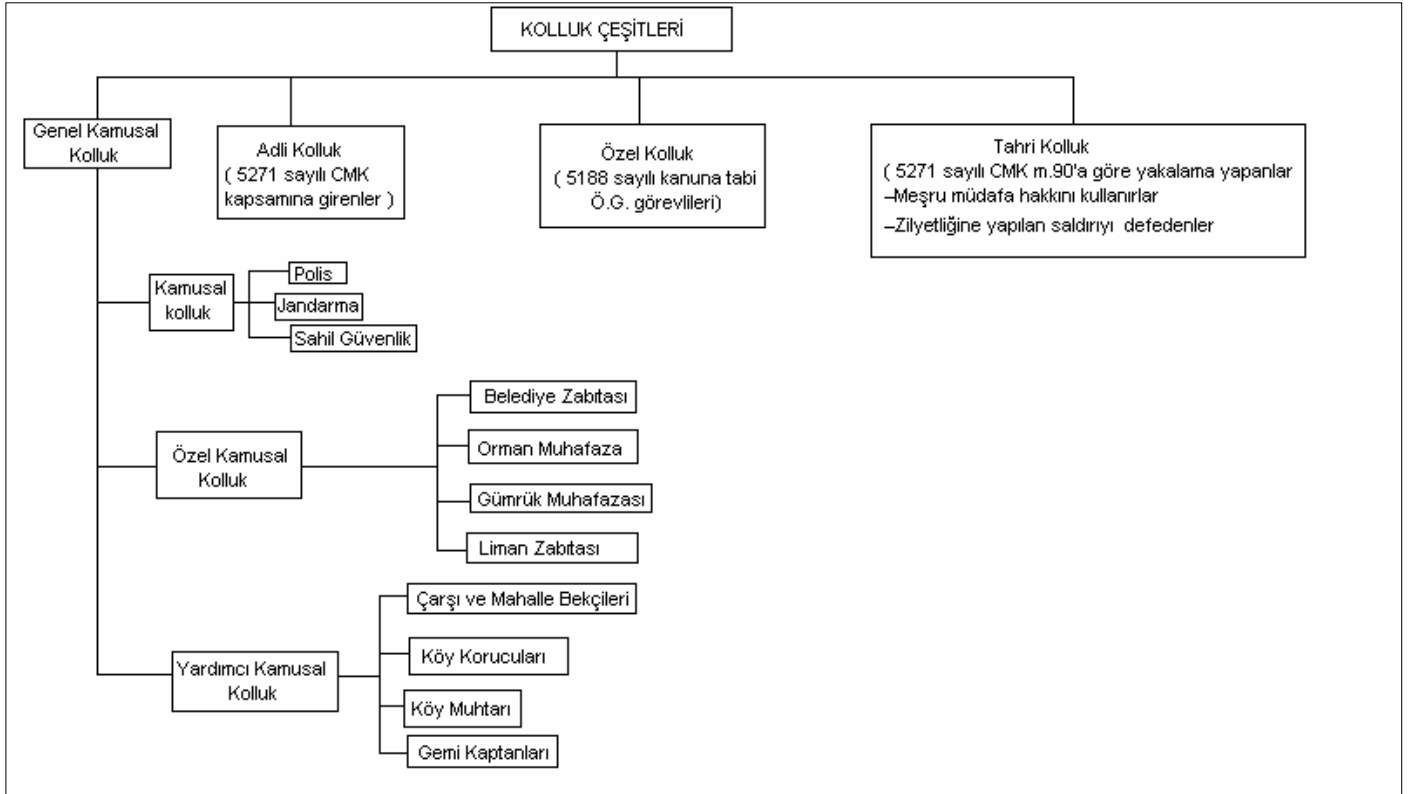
KOLLUK ÇEŞİTLERİ

Genel Kamusal Kolluk

Adli Kolluk ( 5271 sayılı CMK kapsamına girenler )

Özel Kolluk ( 5188 sayılı kanuna tabi Ö.G. görevlileri)

Tahri Kolluk ( 5271 sayılı CMK m.90'a göre yakalama yapanlar
–Meşru müdafa hakkını kullanırlar
–Zilyetliğine yapılan saldırıyı defedenler

Kamusal kolluk

Polis

Jandarma

Sahil Güvenlik

Özel Kamusal Kolluk

Belediye Zabıtası

Orman Muhafaza

Gümrük Muhafazası

Liman Zabıtası

Yardımcı Kamusal Kolluk

Çarşı ve Mahalle Bekçileri

Köy Korucuları

Köy Muhtarı

Gemi Kaptanları